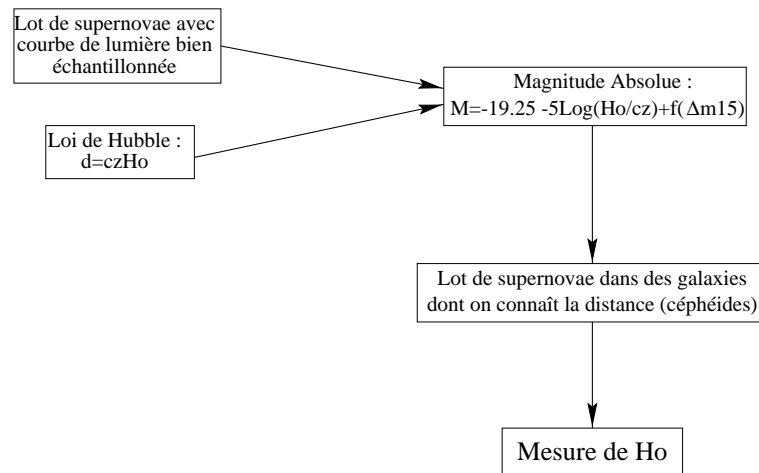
Lot de supernovae avec courbe de lumière bien échantillonnée

Loi de Hubble :
d=czHo

Magnitude Absolue :
M=-19.25 -5Log(Ho/cz)+f($\Delta$m15)

Lot de supernovae dans des galaxies dont on connaît la distance (céphéides)

Mesure de Ho